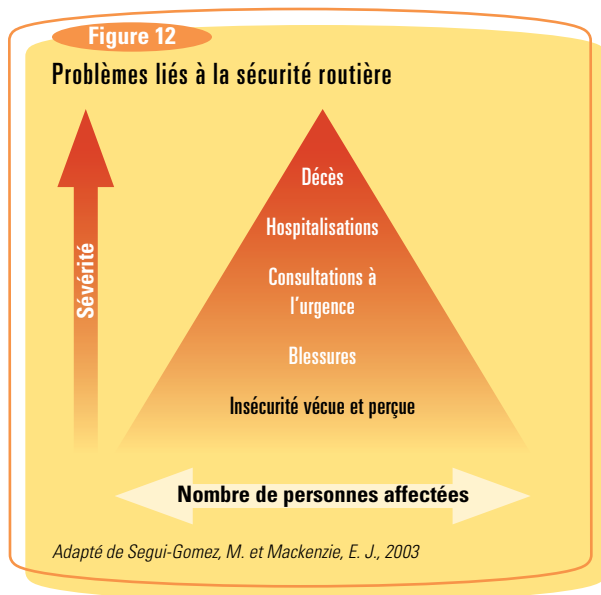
Figure 12

Problèmes liés à la sécurité routière

Sévérité

Décès

Hospitalisations

Consultations à l'urgence

Blessures

Insécurité vécue et perçue

Nombre de personnes affectées

Adapté de Segui-Gomez, M. et Mackenzie, E. J., 2003